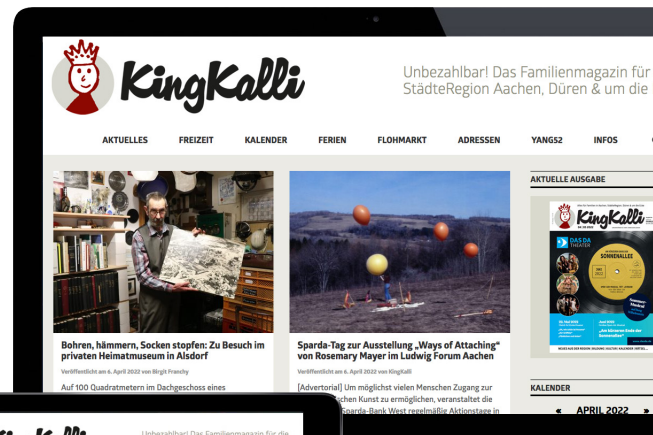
KingKalli

Unbezahlbar! Das Familienmagazin für StädteRegion Aachen, Düren & um die

AKTUELLES FREIZEIT KALENDER FERIEN FLOHMARKT ADRESSEN YANGS2 INFOS

Bohren, hämmern, Socken stopfen: Zu Besuch im privaten Heimatmuseum in Alsdorf

Veröffentlicht am 6. April 2022 von Birgit Franchy

Auf 100 Quadratmetern im Dachgeschoss eines

Sparda-Tag zur Ausstellung „Ways of Attaching" von Rosemary Mayer im Ludwig Forum Aachen

Veröffentlicht am 6. April 2022 von KingKalli

[Advertorial] Um möglichst vielen Menschen Zugang zur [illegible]schen Kunst zu ermöglichen, veranstaltet die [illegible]Sparda-Bank West regelmäßig Aktionstage in

AKTUELLE AUSGABE

KingKalli

DAS DA THEATER

SONNENALLEE

KALENDER

« APRIL 2022 »

KingKalli

Unbezahlbar! Das Familienmagazin für die